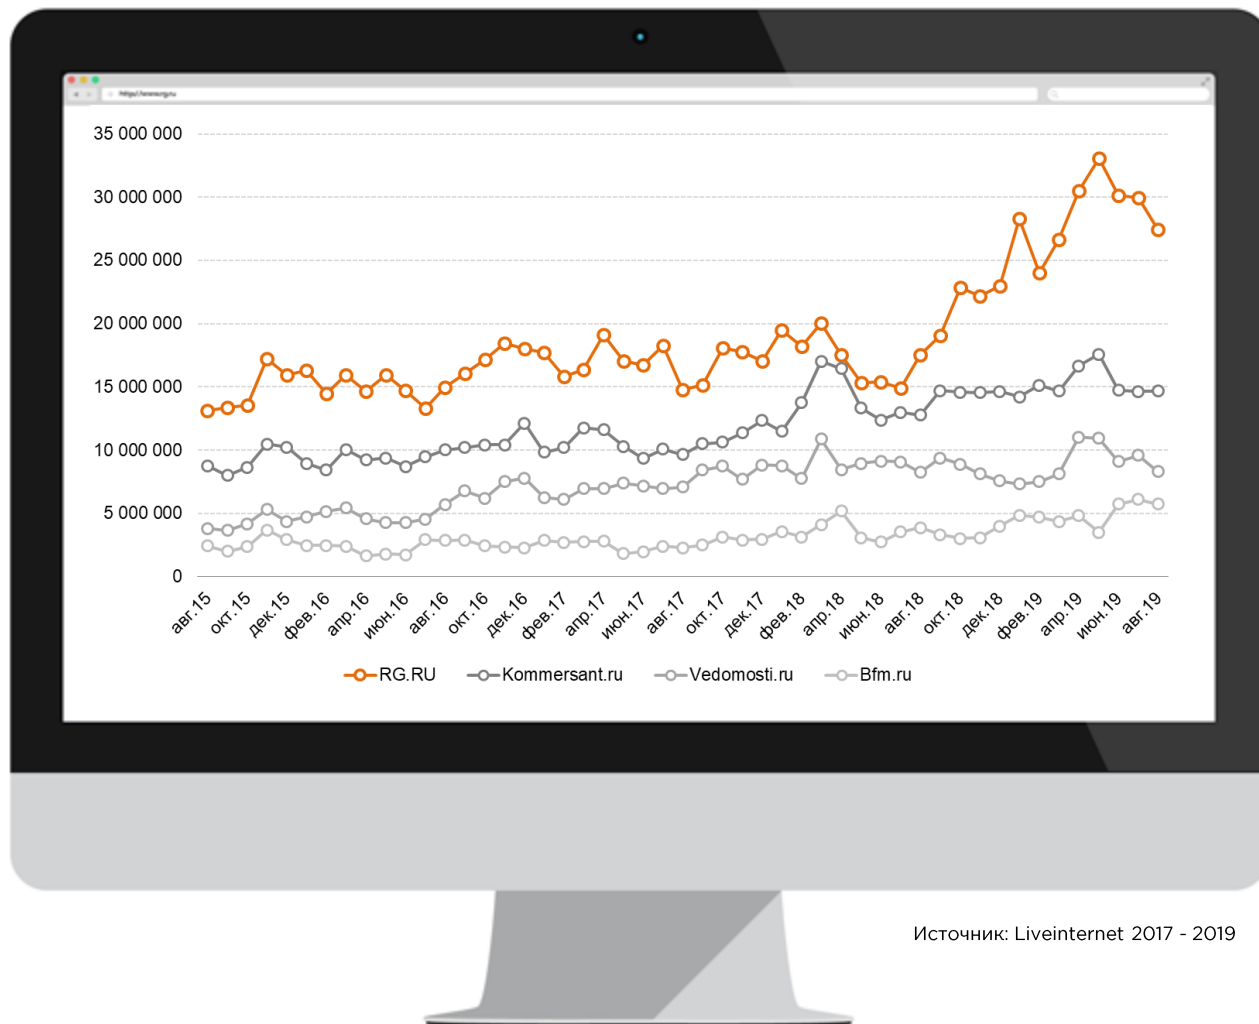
http://www.rg.ru

35 000 000
30 000 000
25 000 000
20 000 000
15 000 000
10 000 000
5 000 000
0

авг.15
окт.15
дек.15
фев.16
апр.16
июн.16
авг.16
окт.16
дек.16
фев.17
апр.17
июн.17
авг.17
окт.17
дек.17
фев.18
апр.18
июн.18
авг.18
окт.18
дек.18
фев.19
апр.19
июн.19
авг.19

RG.RU
Kommersant.ru
Vedomosti.ru
Bfm.ru

Источник: Liveinternet 2017 - 2019